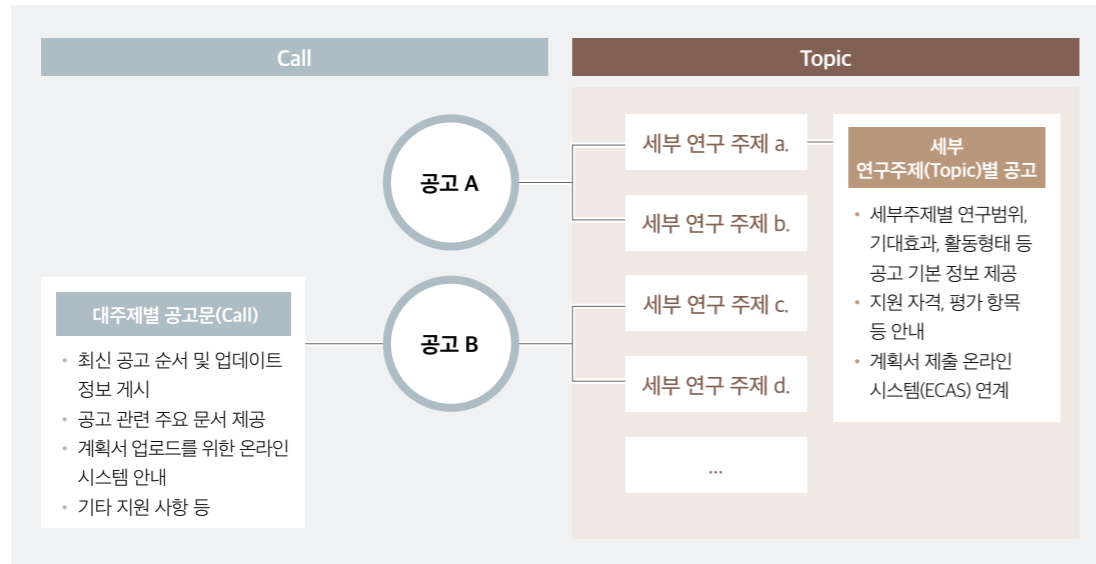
Call

Topic

공고 A

공고 B

대주제별 공고문(Call)

• 최신 공고 순서 및 업데이트 정보 게시
• 공고 관련 주요 문서 제공
• 계획서 업로드를 위한 온라인 시스템 안내
• 기타 지원 사항 등

세부 연구 주제 a.

세부 연구 주제 b.

세부 연구 주제 c.

세부 연구 주제 d.

...

세부 연구주제(Topic)별 공고

• 세부주제별 연구범위, 기대효과, 활동형태 등 공고 기본 정보 제공
• 지원 자격, 평가 항목 등 안내
• 계획서 제출 온라인 시스템(ECAS) 연계